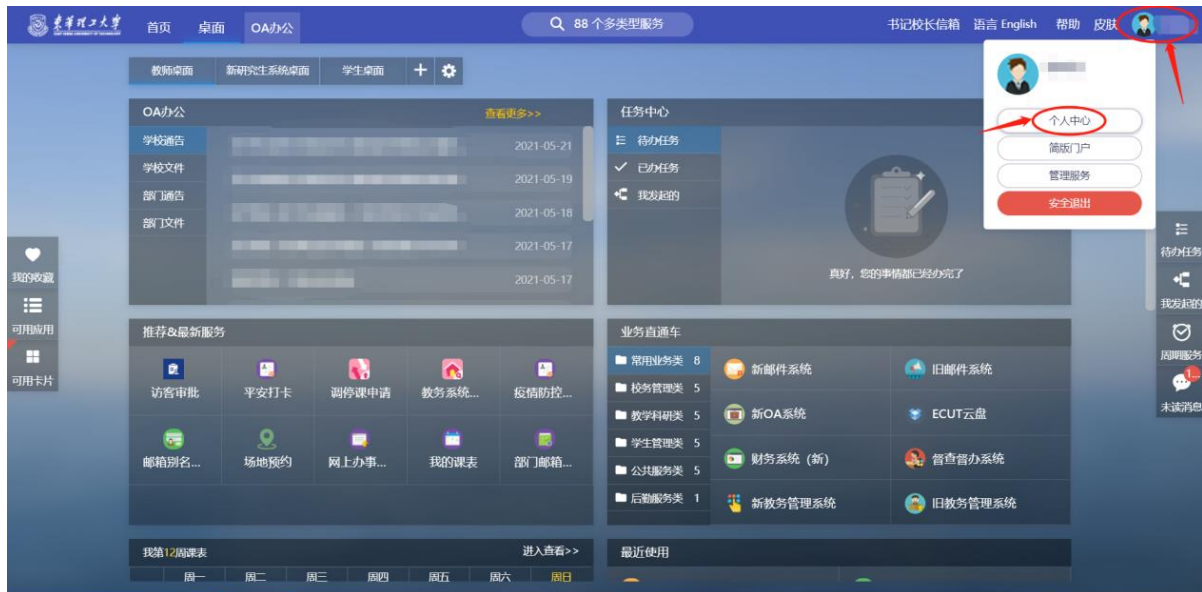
东华理工大学

首页 桌面 OA办公

88 个多类型服务

书记校长信箱 语言 English 帮助 皮肤

个人中心
简版门户
管理服务
安全退出

教师桌面 新研究生系统桌面 学生桌面

OA办公 查看更多>>

学校通告
学校文件
部门通告
部门文件

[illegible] 2021-05-21
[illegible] 2021-05-19
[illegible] 2021-05-18
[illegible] 2021-05-17
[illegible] 2021-05-17

任务中心

待办任务
已办任务
我发起的

真好，您的事情都已经办完了

我的收藏
可用应用
可用卡片

待办任务
我发起的
周期服务
未读消息

推荐&最新服务

访客审批 平安打卡 调停课申请 教务系统... 疫情防控...
邮箱别名... 场地预约 网上办事... 我的课表 部门邮箱...

业务直通车

常用业务类 8
校务管理类 5
教学科研类 5
学生管理类 5
公共服务类 5
后勤服务类 1

新邮件系统 旧邮件系统
新OA系统 ECUT云盘
财务系统（新） 督查督办系统
新教务管理系统 旧教务管理系统

我第12周课表 进入查看>>

周一 周二 周三 周四 周五 周六 周日

最近使用